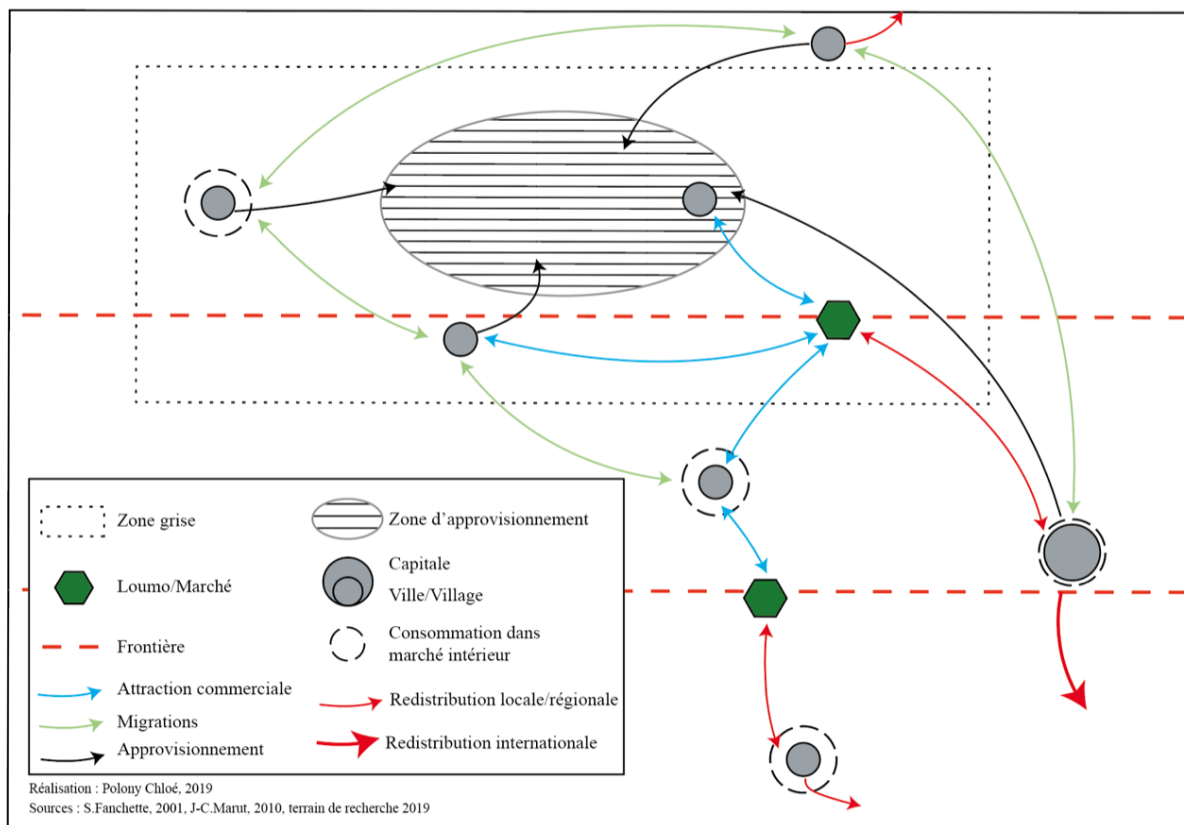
Zone grise
Zone d’approvisionnement
Loumo/Marché
Capitale
Ville/Village
Frontière
Consommation dans marché intérieur
Attraction commerciale
Migrations
Approvisionnement
Redistribution locale/régionale
Redistribution internationale

Réalisation : Polony Chloé, 2019
Sources : S.Fanchette, 2001, J-C.Marut, 2010, terrain de recherche 2019